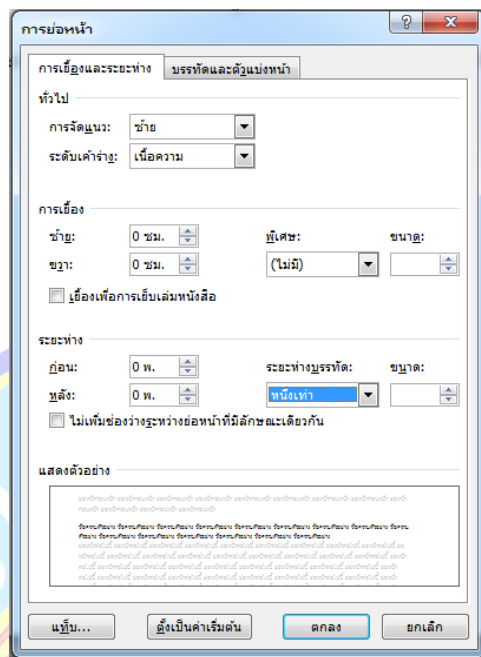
การย่อหน้า

?

การเยื้องและระยะห่าง

บรรทัดและตัวแบ่งหน้า

ทั่วไป

การจัดแนว: ซ้าย

ระดับเค้าร่าง: เนื้อความ

การเยื้อง

ซ้าย: 0 ซม.

พิเศษ:

ขนาด:

ขวา: 0 ซม.

(ไม่มี)

เยื้องเพื่อการเย็บเล่มหนังสือ

ระยะห่าง

ก่อน: 0 พ.

ระยะห่างบรรทัด:

ขนาด:

หลัง: 0 พ.

หนึ่งเท่า

ไม่เพิ่มช่องว่างระหว่างย่อหน้าที่มีลักษณะเดียวกัน

แสดงตัวอย่าง

แท็บ...

ตั้งเป็นค่าเริ่มต้น

ตกลง

ยกเลิก